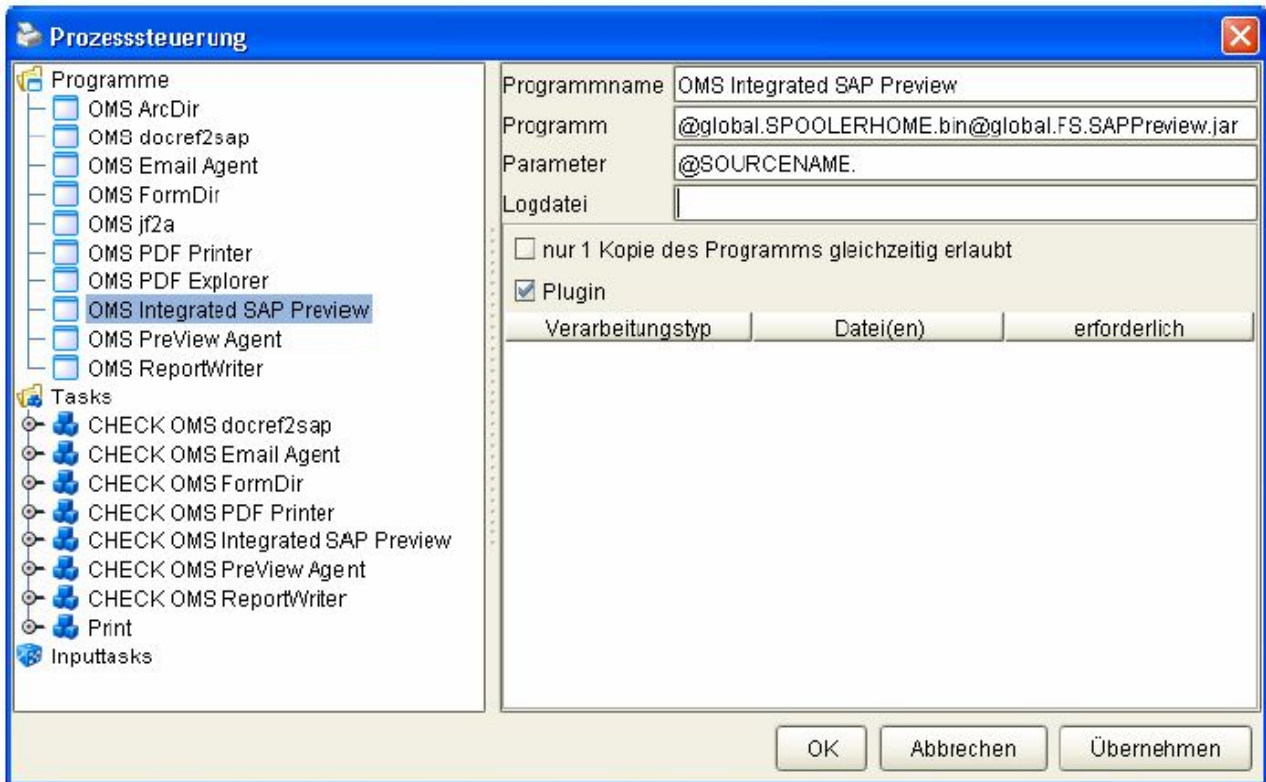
Prozesssteuerung

Programme
OMS ArcDir
OMS docref2sap
OMS Email Agent
OMS FormDir
OMS jf2a
OMS PDF Printer
OMS PDF Explorer
OMS Integrated SAP Preview
OMS PreView Agent
OMS ReportWriter
Tasks
CHECK OMS docref2sap
CHECK OMS Email Agent
CHECK OMS FormDir
CHECK OMS PDF Printer
CHECK OMS Integrated SAP Preview
CHECK OMS PreView Agent
CHECK OMS ReportWriter
Print
Inputtasks

Programmname OMS Integrated SAP Preview
Programm @global.SPOOLERHOME.bin@global.FS.SAPPreview.jar
Parameter @SOURCENAME.
Logdatei

nur 1 Kopie des Programms gleichzeitig erlaubt
Plugin

| Verarbeitungstyp | Datei(en) | erforderlich |
|---|---|---|

OK Abbrechen Übernehmen